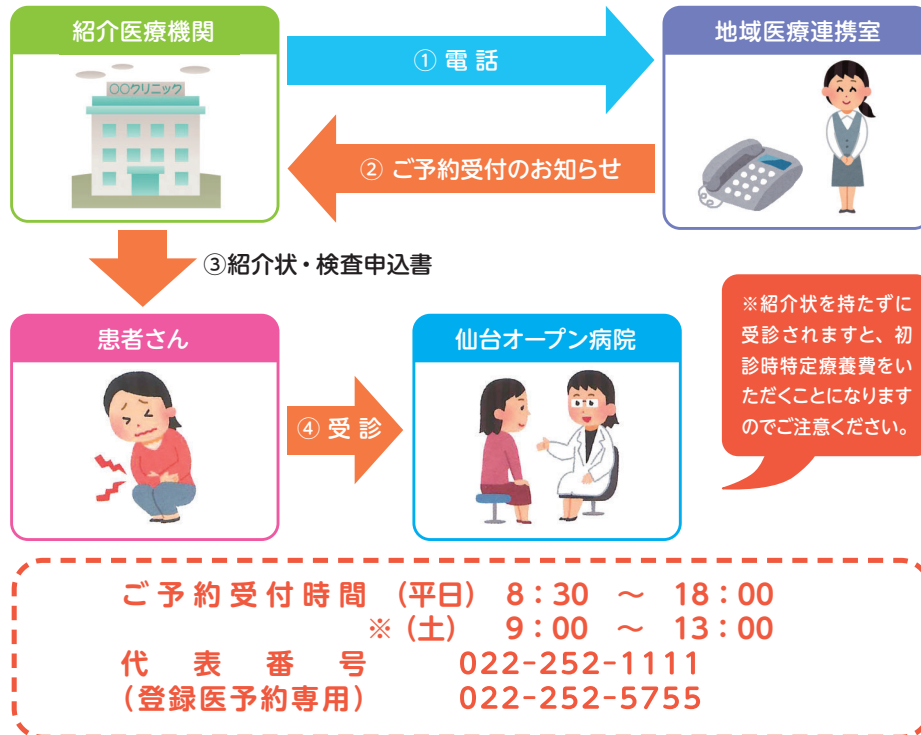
紹介医療機関

〇〇クリニック

① 電 話

地域医療連携室

② ご予約受付のお知らせ

③紹介状・検査申込書

患者さん

④ 受 診

仙台オープン病院

※紹介状を持たずに受診されますと、初診時特定療養費をいただくことになりますのでご注意ください。

ご予約受付時間 （平日） 8：30 ～ 18：00
※（土） 9：00 ～ 13：00
代 表 番 号 022-252-1111
（登録医予約専用） 022-252-5755